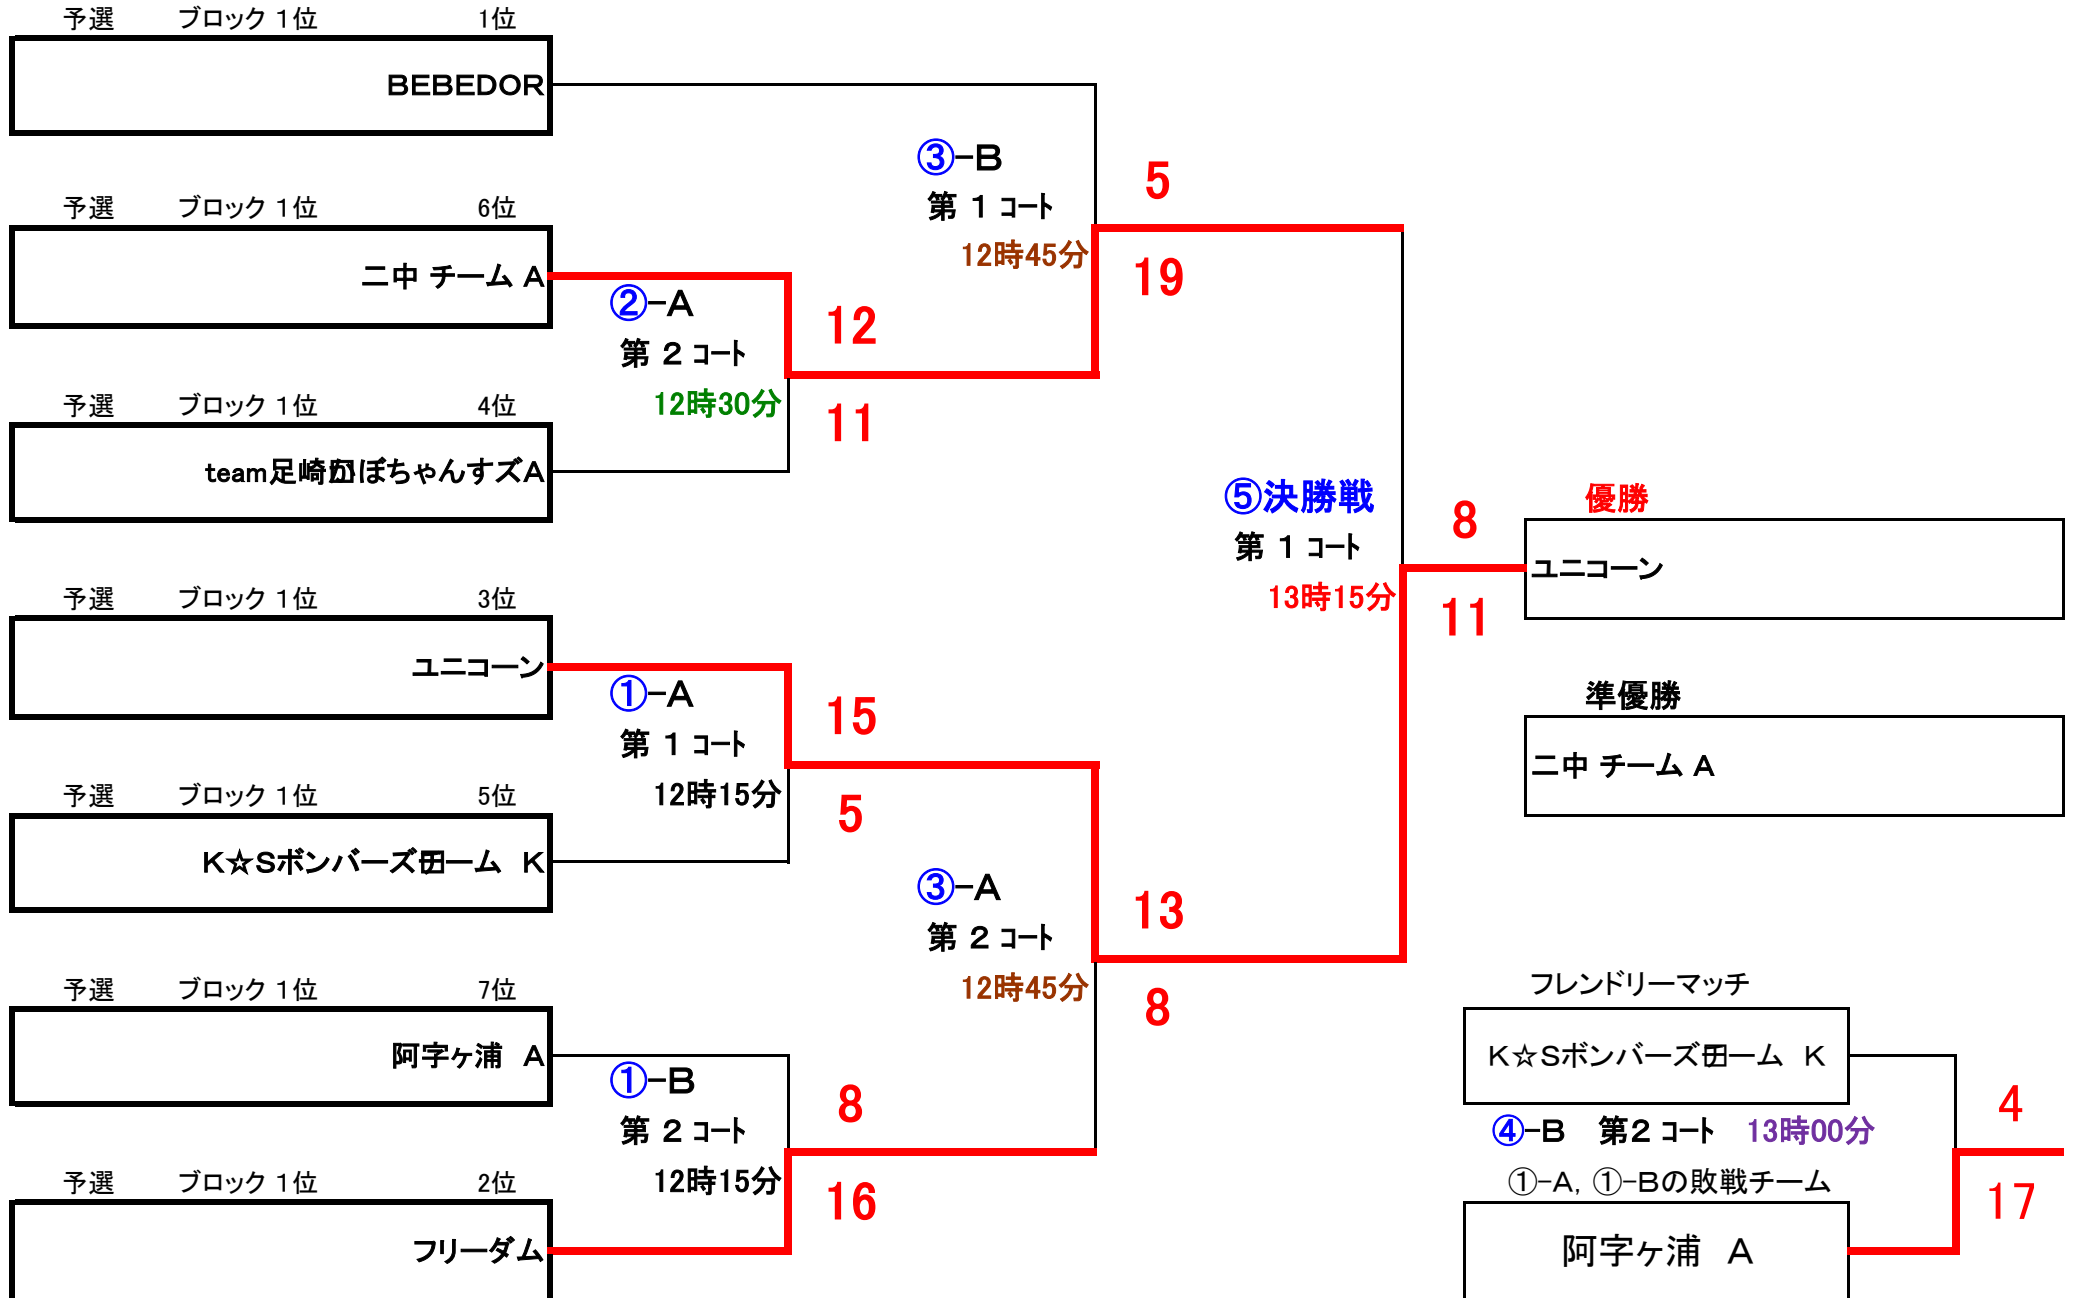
予選 ブロック 1位 1位
BEBEDOR

予選 ブロック 1位 6位
二中 チーム A

予選 ブロック 1位 4位
team足崎ぶぼちゃんすズA

予選 ブロック 1位 3位
ユニコーン

予選 ブロック 1位 5位
K☆Sボンバーズ団ーム K

予選 ブロック 1位 7位
阿字ヶ浦 A

予選 ブロック 1位 2位
フリーダム

②−A
第 2 コート
12時30分
12
11

③−B
第 1 コート
12時45分
5
19

①−A
第 1 コート
12時15分
15
5

③−A
第 2 コート
12時45分
13
8

①−B
第 2 コート
12時15分
8
16

⑤決勝戦
第 1 コート
13時15分
8
11

優勝
ユニコーン

準優勝
二中 チーム A

フレンドリーマッチ
K☆Sボンバーズ団ーム K
④−B 第2 コート 13時00分
①−A, ①−Bの敗戦チーム
阿字ヶ浦 A
4
17